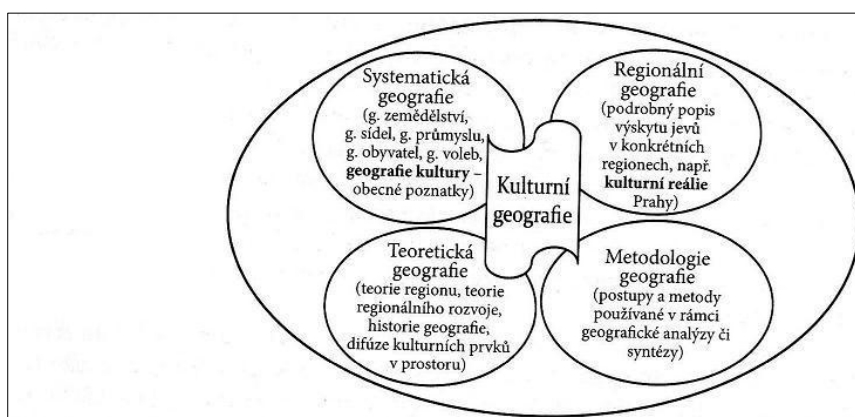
Systematická geografie (g. zemědělství, g. sídel, g. průmyslu, g. obyvatel, g. voleb, **geografie kultury** – obecné poznatky)

Regionální geografie (podrobný popis výskytu jevů v konkrétních regionech, např. **kulturní reálie** Prahy)

Kulturní geografie

Teoretická geografie (teorie regionu, teorie regionálního rozvoje, historie geografie, difúze kulturních prvků v prostoru)

Metodologie geografie (postupy a metody používané v rámci geografické analýzy či syntézy)